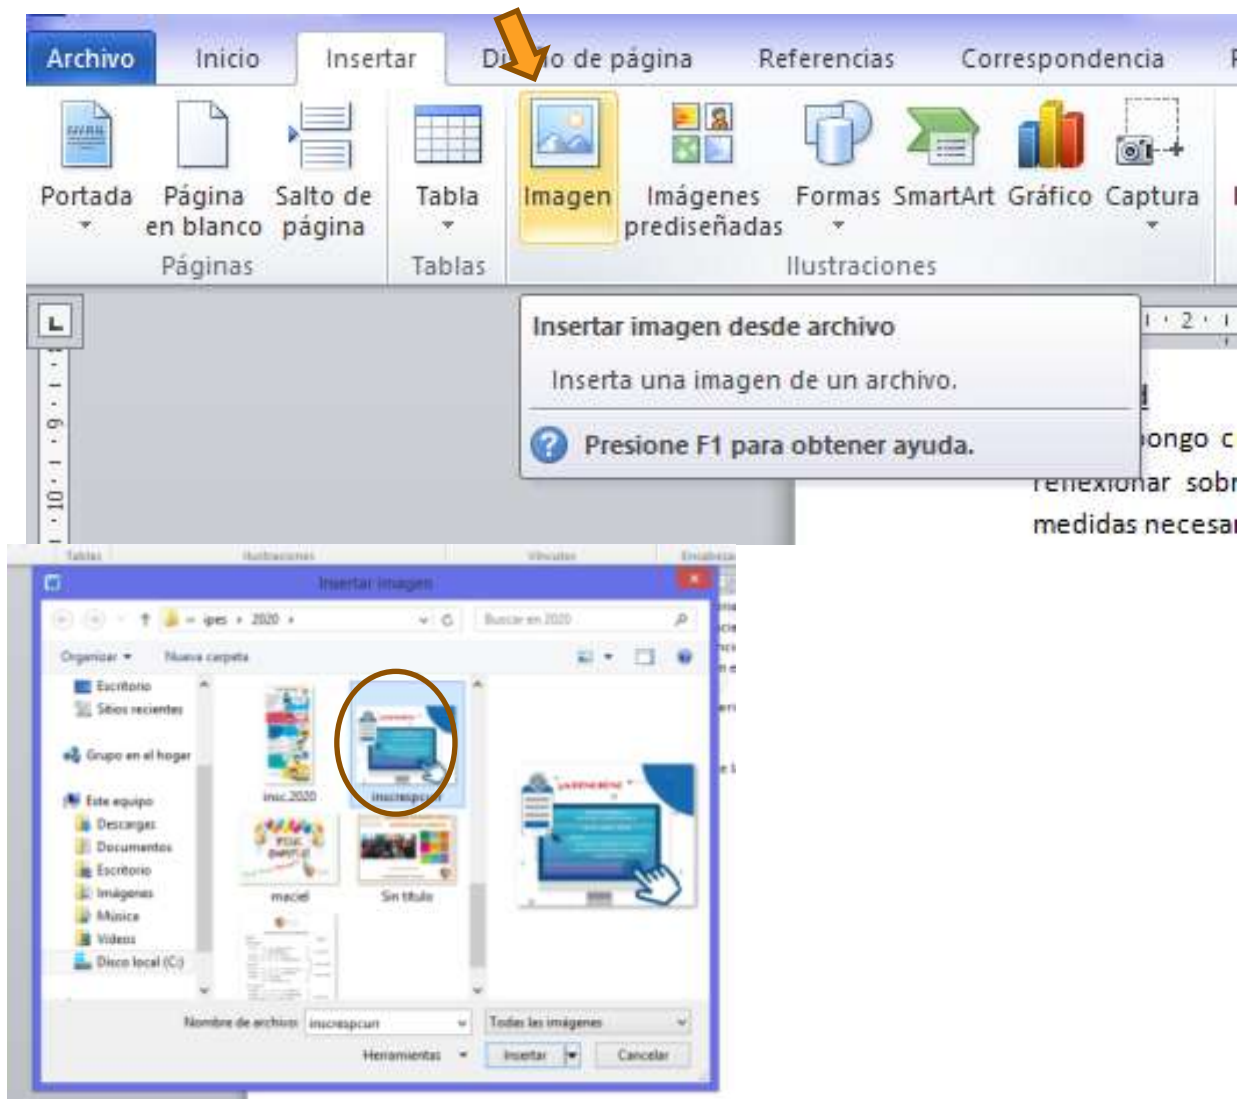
Archivo Inicio Insertar Di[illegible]o de página Referencias Correspondencia

Portada Página en blanco Salto de página
Páginas

Tabla
Tablas

Imagen Imágenes prediseñadas Formas SmartArt Gráfico Captura
Ilustraciones

Insertar imagen desde archivo
Inserta una imagen de un archivo.
Presione F1 para obtener ayuda.

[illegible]ongo c
reflexionar sobr
medidas necesar

Insertar imagen
ipes › 2020 ›
Buscar en 2020
Organizar Nueva carpeta
Escritorio
Sitios recientes
Grupo en el hogar
Este equipo
Descargas
Documentos
Escritorio
Imágenes
Música
Vídeos
Disco local (C:)
insc 2020
inscrespcun
maciel
Sin título
Nombre de archivo: inscrespcun
Todas las imágenes
Herramientas
Insertar
Cancelar